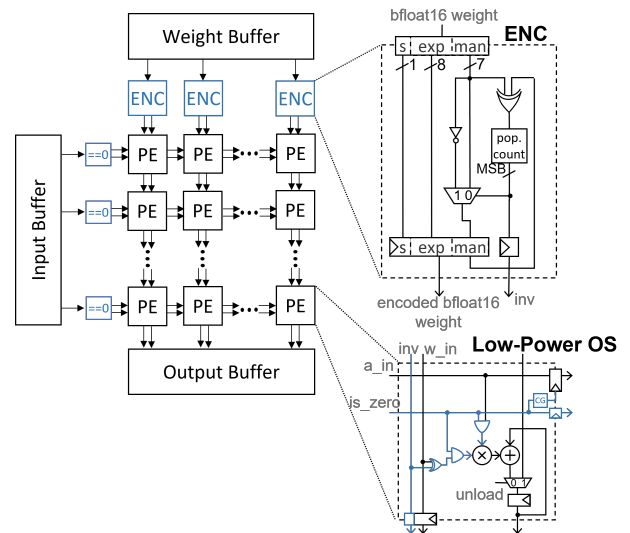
Weight Buffer

ENC ENC ENC

Input Buffer

==0 PE PE PE
==0 PE PE PE
==0 PE PE PE

Output Buffer

bfloat16 weight

ENC

s exp man

1 8 7

pop. count

MSB

1 0

s exp man

encoded bfloat16 weight

inv

Low-Power OS

inv w_in

a_in

is_zero

CG

0 1

unload